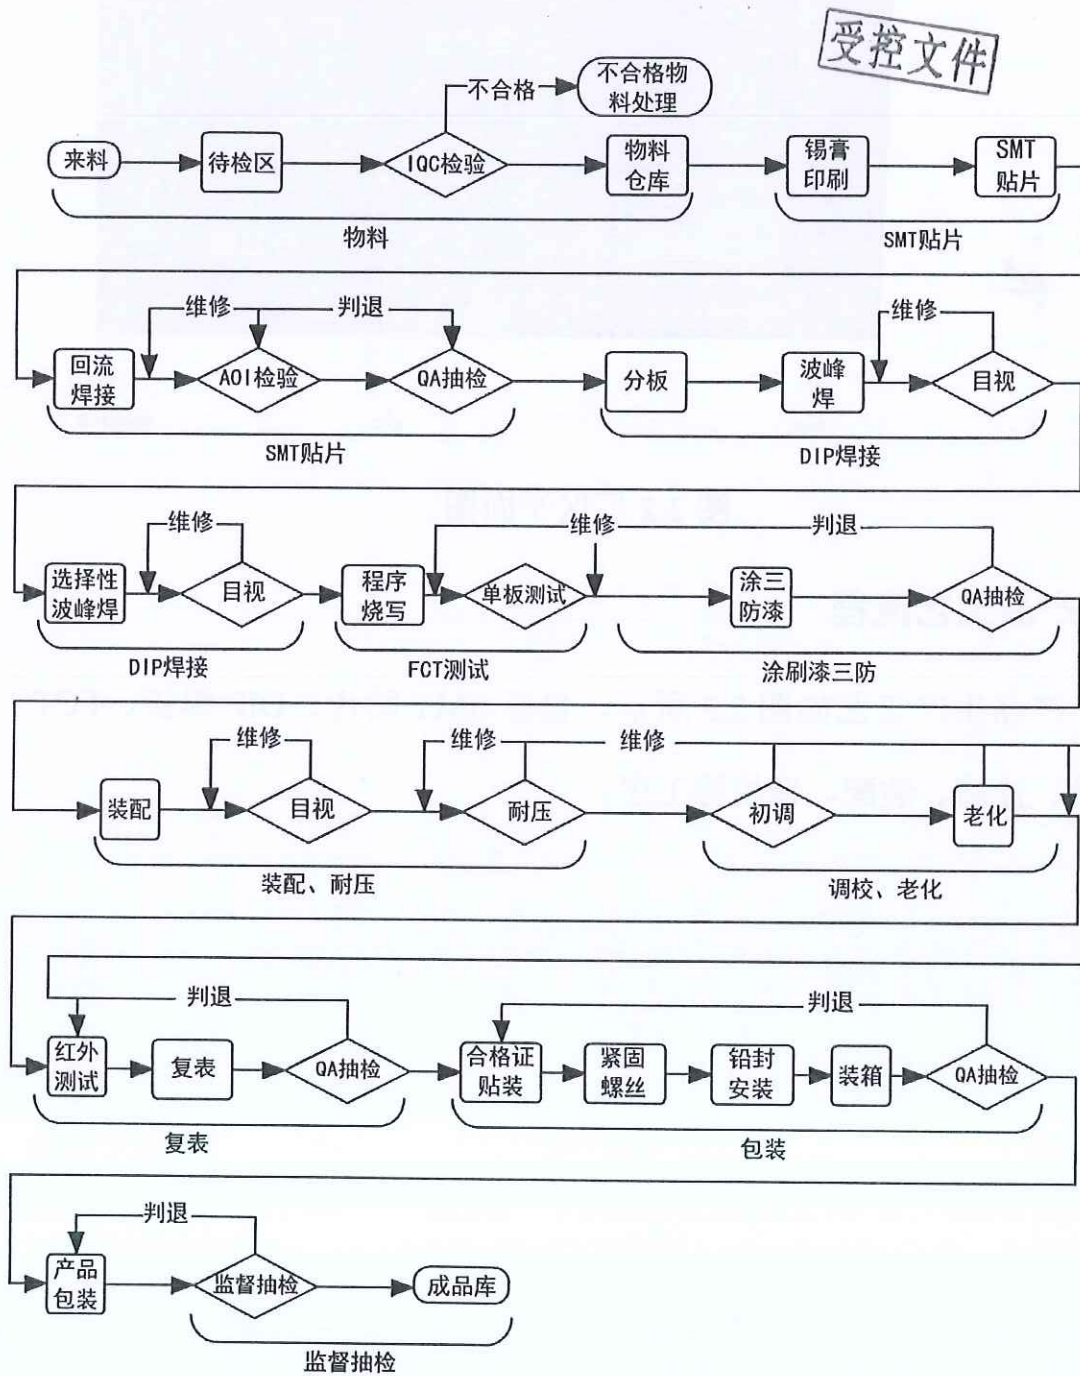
受控文件

不合格
不合格物料处理
来料
待检区
IQC检验
物料仓库
锡膏印刷
SMT贴片
物料
SMT贴片

维修
判退
回流焊接
AOI检验
QA抽检
分板
波峰焊
维修
目视
SMT贴片
DIP焊接

维修
选择性波峰焊
目视
程序烧写
维修
判退
单板测试
涂三防漆
QA抽检
DIP焊接
FCT测试
涂刷漆三防

维修
装配
目视
维修
耐压
维修
初调
老化
装配、耐压
调校、老化

判退
红外测试
复表
QA抽检
判退
合格证贴装
紧固螺丝
铅封安装
装箱
QA抽检
复表
包装

判退
产品包装
监督抽检
成品库
监督抽检